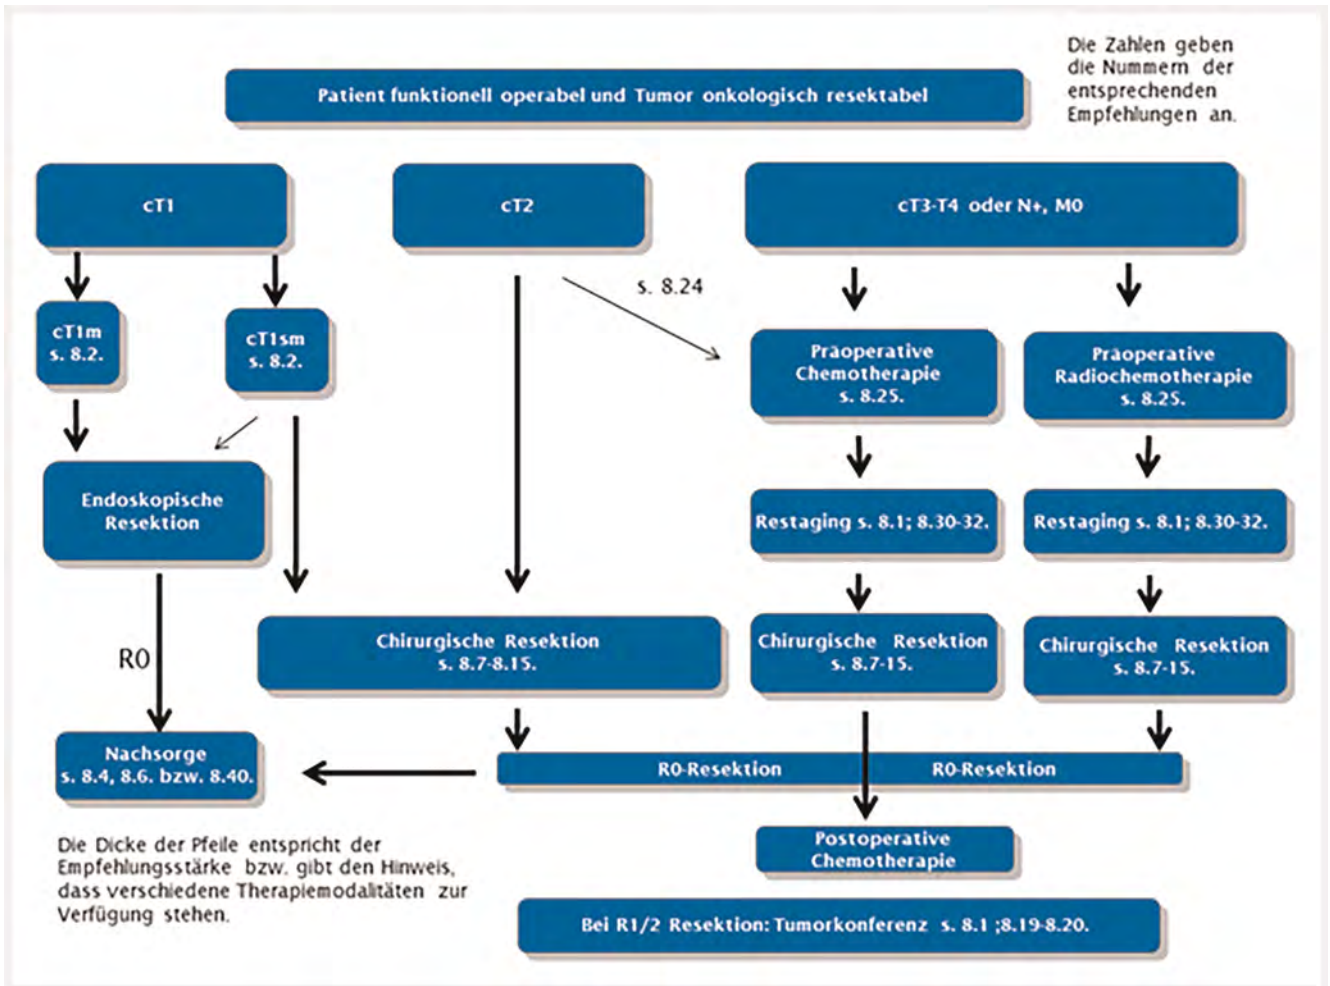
Die Zahlen geben die Nummern der entsprechenden Empfehlungen an.

Patient funktionell operabel und Tumor onkologisch resektabel

cT1

cT2

cT3-T4 oder N+, M0

s. 8.24

cT1m
s. 8.2.

cT1sm
s. 8.2.

Präoperative Chemotherapie
s. 8.25.

Präoperative Radiochemotherapie
s. 8.25.

Endoskopische Resektion

Restaging s. 8.1; 8.30-32.

Restaging s. 8.1; 8.30-32.

R0

Chirurgische Resektion
s. 8.7-8.15.

Chirurgische Resektion
s. 8.7-15.

Chirurgische Resektion
s. 8.7-15.

Nachsorge
s. 8.4, 8.6. bzw. 8.40.

R0-Resektion

R0-Resektion

Postoperative Chemotherapie

Die Dicke der Pfeile entspricht der Empfehlungsstärke bzw. gibt den Hinweis, dass verschiedene Therapiemodalitäten zur Verfügung stehen.

Bei R1/2 Resektion: Tumorkonferenz s. 8.1 ;8.19-8.20.